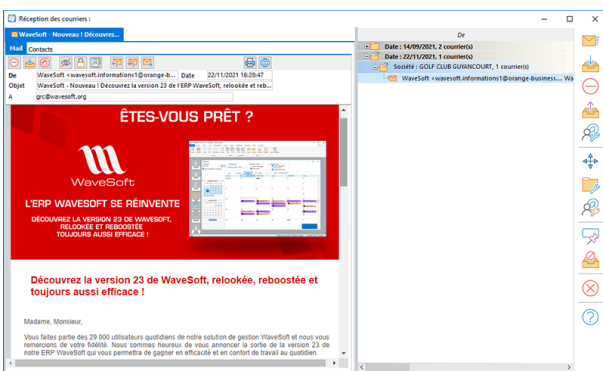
Réception des courriers :

WaveSoft - Nouveau ! Découvrez...

Mail Contacts

De WaveSoft <wavesoft.informations1@orange-b... Date 22/11/2021 16:28:47

Objet WaveSoft - Nouveau ! Découvrez la version 23 de l'ERP WaveSoft, relookée et reb...

A grc@wavesoft.org

ÊTES-VOUS PRÊT ?

WaveSoft

L'ERP WAVESOFT SE RÉINVENTE

DÉCOUVREZ LA VERSION 23 DE WAVESOFT, RELOOKÉE ET REBOOSTÉE TOUJOURS AUSSI EFFICACE !

Découvrez la version 23 de WaveSoft, relookée, reboostée et toujours aussi efficace !

Madame, Monsieur,

Vous faites partie des 29 000 utilisateurs quotidiens de notre solution de gestion WaveSoft et nous vous remercions de votre fidélité. Nous sommes heureux de vous annoncer la sortie de la version 23 de notre ERP WaveSoft qui vous permettra de gagner en efficacité et en confort de travail au quotidien.

De

Date : 14/09/2021, 2 courrier(s)

Date : 22/11/2021, 1 courrier(s)

Société : GOLF CLUB GUYANCOURT, 1 courrier(s)

WaveSoft <wavesoft.informations1@orange-business.... Wa